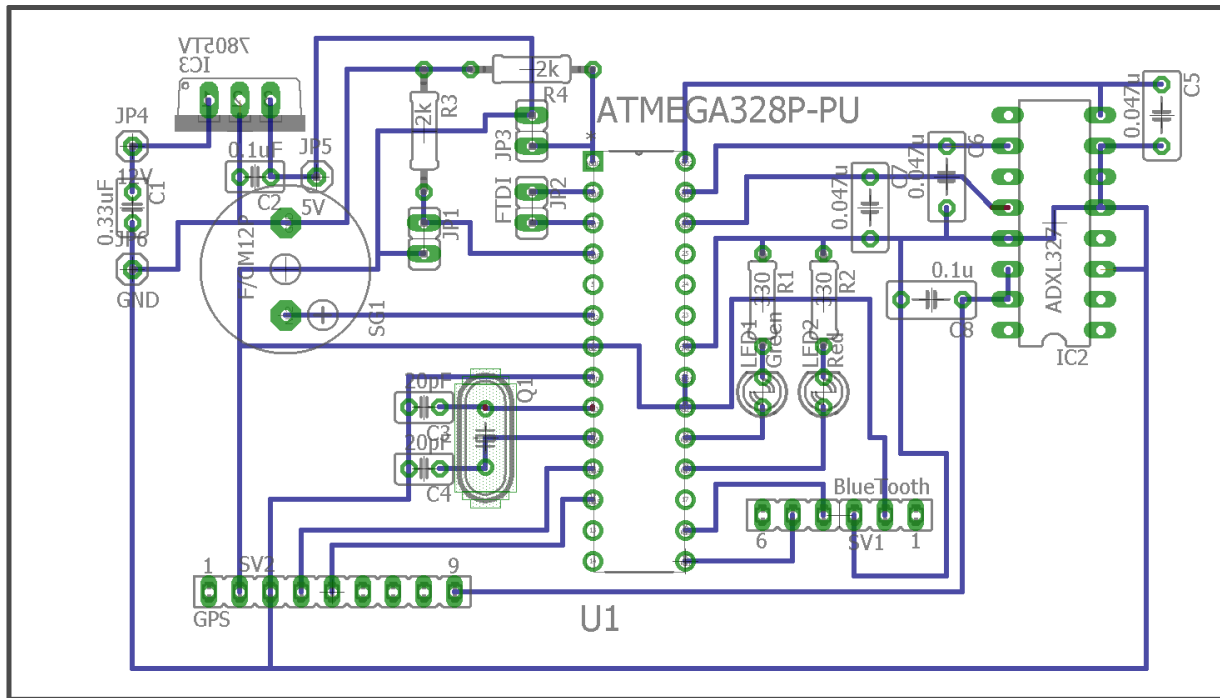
7805TV
IC3
JP4
JP5
0.1uF
12V
C2
5V
0.33uF
C1
JP6
GND
F/QM12S
SG1
2k
R3
2k
R4
JP3
FTDI
JP2
JH1
ATMEGA328P-PU
0.047u
C7
0.047u
C6
0.047u
C5
ADXL327
IC2
0.1u
C8
330
R1
330
R2
LED1
Green
LED2
Red
20pF
C3
Q1
20pF
C4
BlueTooth
6
SV1
1
1
SV2
9
GPS
U1